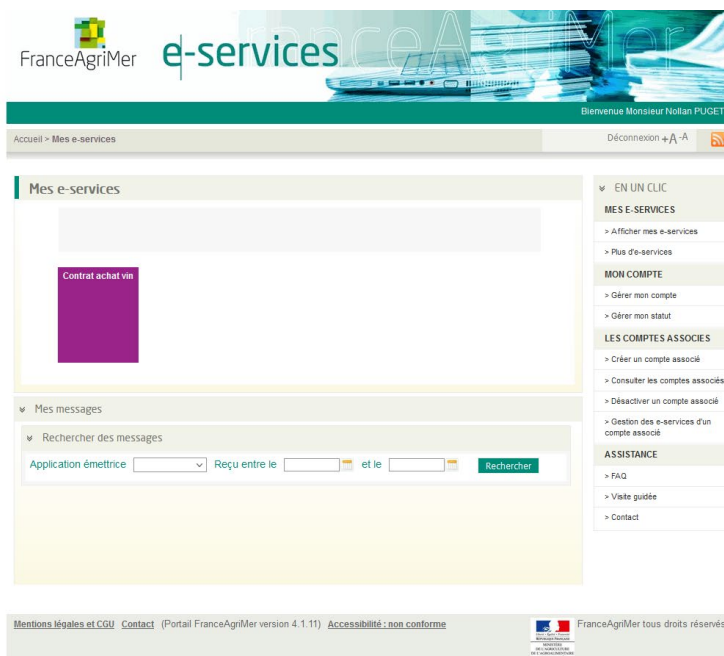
FranceAgriMer e-services

Bienvenue Monsieur Nollan PUGET

Accueil > Mes e-services

Déconnexion +A -A

Mes e-services

Contrat achat vin

Mes messages

Rechercher des messages

Application émettrice Reçu entre le et le Rechercher

EN UN CLIC

MES E-SERVICES

> Afficher mes e-services

> Plus d'e-services

MON COMPTE

> Gérer mon compte

> Gérer mon statut

LES COMPTES ASSOCIES

> Créer un compte associé

> Consulter les comptes associés

> Désactiver un compte associé

> Gestion des e-services d'un compte associé

ASSISTANCE

> FAQ

> Visite guidée

> Contact

Mentions légales et CGU Contact (Portail FranceAgriMer version 4.1.11) Accessibilité : non conforme

FranceAgriMer tous droits réservés